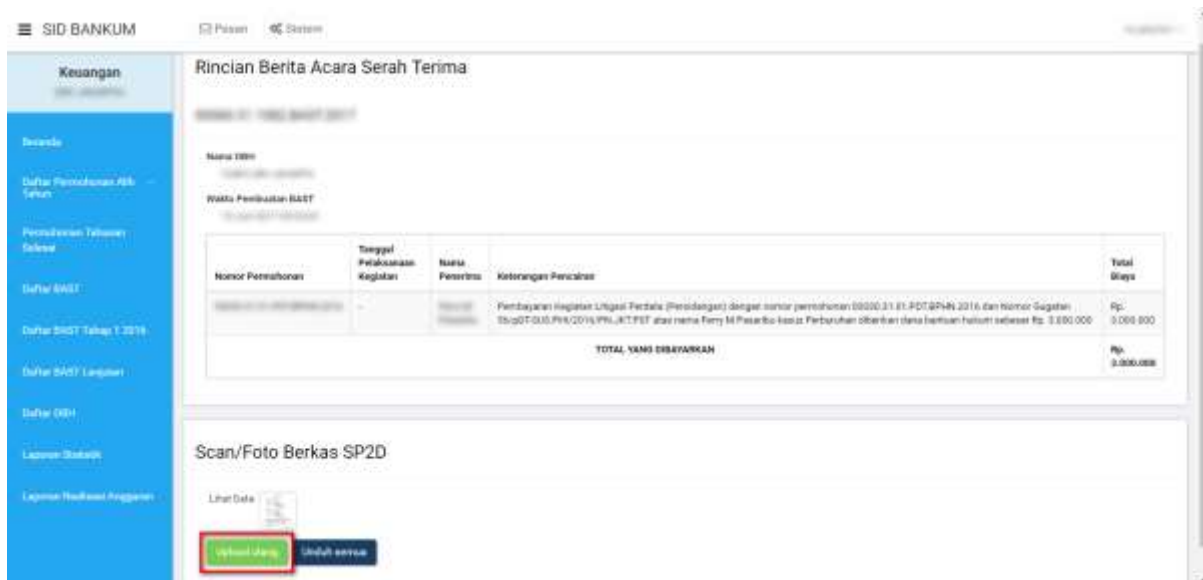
≡ SID BANKUM

Pesan Sistem

Keuangan
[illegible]

Beranda

Daftar Permohonan Alih Tahun

Permohonan Tahunan Selesai

Daftar BAST

Daftar BAST Tahap 1 2016

Daftar BAST Lanjutan

Daftar OBH

Laporan Statistik

Laporan Realisasi Anggaran

Rincian Berita Acara Serah Terima

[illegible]

Nama OBH
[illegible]

Waktu Pembuatan BAST
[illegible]

| Nomor Permohonan | Tanggal Pelaksanaan Kegiatan | Nama Penerima | Keterangan Pencairan | Total Biaya |
|---|---|---|---|---|
| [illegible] | - | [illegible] | Pembayaran Kegiatan Litigasi Perdata (Persidangan) dengan nomor permohonan 00000.31.01.PDT.BPHN.2016 dan Nomor Gugatan 56/pDT.GUG.PHN/2016/PN.JKT.PST atas nama Ferry M Pasaribu kasus Perburuhan diberikan dana bantuan hukum sebesar Rp. 3.000.000 | Rp. 3.000.000 |
| TOTAL YANG DIBAYARKAN | | | | Rp. 3.000.000 |

Scan/Foto Berkas SP2D

Lihat Data

Upload ulang Unduh semua